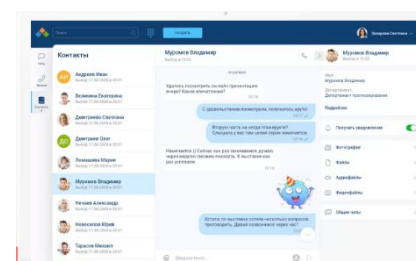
Контакты

Андреев Иван

Веденина Светлана

Дмитриева Светлана

Дмитриев Олег

Лопашева Юлия

Муромов Владимир

Нечаев Александр

Новоселов Юрий

Тарасов Михаил

Муромов Владимир

Удалось посмотреть онлайн-трансляцию вчера? Какие впечатления?

С удовольствием посмотрела, получилось круто!

Вторую часть на когда планируете? Слышала с вистом цепом проект решили?

Намечается )) Сейчас как раз выстраиваем думаю через неделю сможем показать. А выставки как раз успеваем

Хотела по выставке уточнить несколько вопросов проговорить. Давай созвонимся через час?

Муромов Владимир

Получать уведомления

Фотографии

Файлы

Аудиофайлы

Видеофайлы

Общие чаты